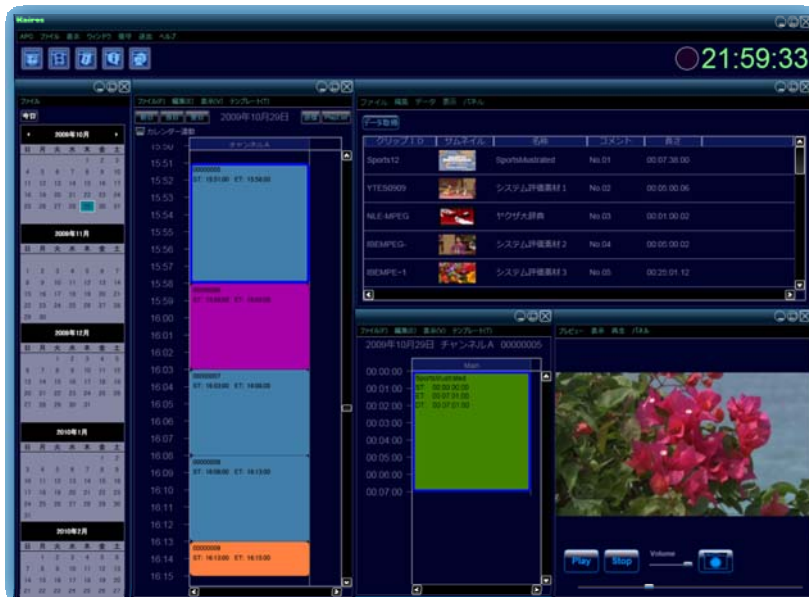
Kairos

APO ファイル 表示 ウィンドウ 標準 設定 ヘルプ

21:59:33

ファイル

2009年10月

日 月 火 水 木 金 土

2009年11月

2009年12月

2010年1月

2010年2月

ファイル(F) 編集(E) 表示(V) テンプレート(T)

2009年10月29日

カレンダー連動

チャンネルA

15:50
15:51
15:52
15:53
15:54
15:55
15:56
15:57
15:58
15:59
16:00
16:01
16:02
16:03
16:04
16:05
16:06
16:07
16:08
16:09
16:10
16:11
16:12
16:13
16:14
16:15

ST: 15:51:00 ET: 15:58:00

ST: 15:58:00 ET: 16:03:00

00000007
ST: 16:03:00 ET: 16:08:00

00000008
ST: 16:08:00 ET: 16:13:00

00000008
ST: 16:13:00 ET: 16:15:00

ファイル 編集 データ 表示 パネル

データ取得

| グループID | サムネイル | 名称 | コメント | 長さ |
|---|---|---|---|---|
| Sports12 | | SportsIllustrated | No.01 | 00:07:38:00 |
| YTE50909 | | システム評価素材1 | No.02 | 00:05:00:06 |
| NLE-MPEG | | ヤクザ大辞典 | No.03 | 00:01:00:02 |
| ISEMPEG- | | システム評価素材2 | No.04 | 00:05:00:02 |
| ISEMPE-1 | | システム評価素材3 | No.05 | 00:25:01:12 |

ファイル(F) 編集(E) 表示(V) テンプレート(T)

2009年10月29日 チャンネルA 00000005

Main

00:00:00
00:01:00
00:02:00
00:03:00
00:04:00
00:05:00
00:06:00
00:07:00

Sports12
ST: 00:00:00:00
ET: 00:07:31:00
DT: 00:07:31:00

プレビュー 表示 再生 パネル

Play Stop Volume